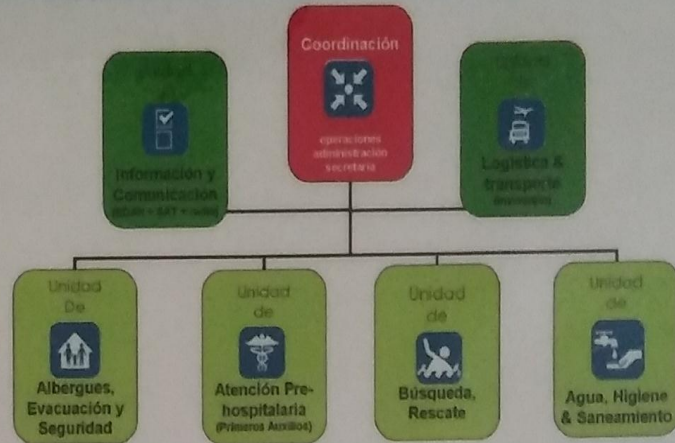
Coordinación

operaciones
administración
secretaria

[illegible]

Información y Comunicación
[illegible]

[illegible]
de

Logística & transporte
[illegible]

Unidad
De

Albergues, Evacuación y Seguridad

Unidad
de

Atención Pre-hospitalaria
(Primeros Auxilios)

Unidad
de

Búsqueda, Rescate

Unidad
de

Agua, Higiene & Saneamiento